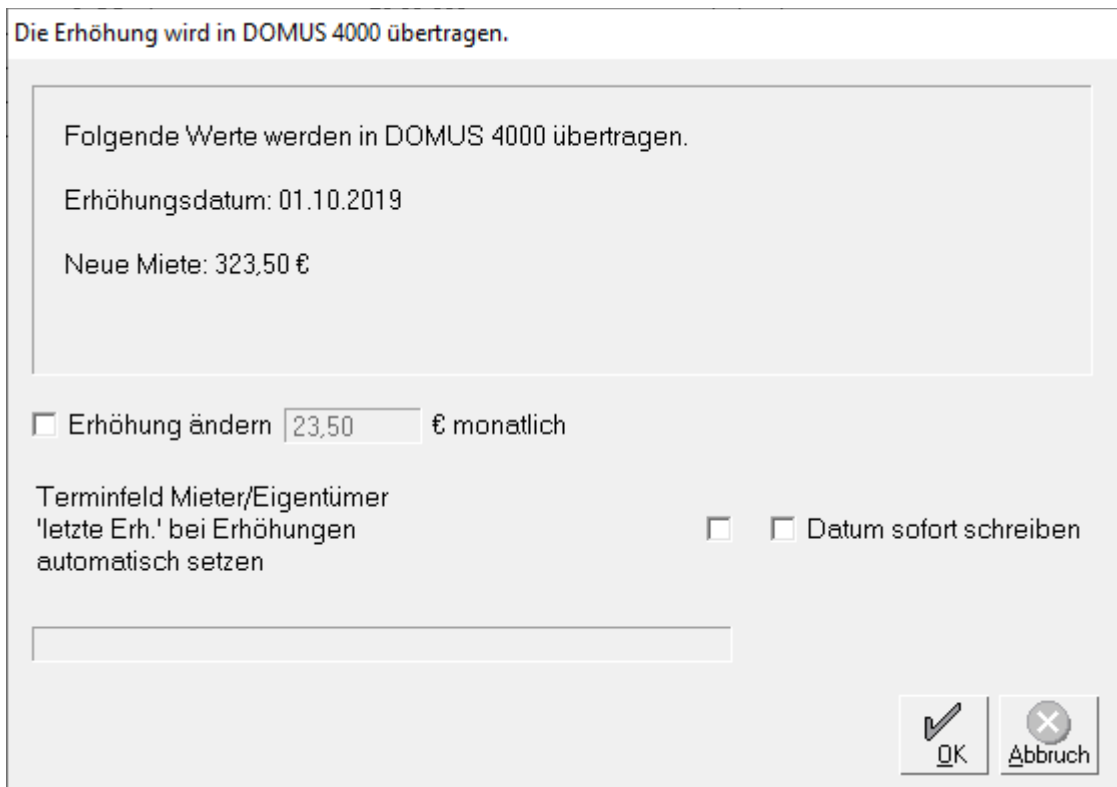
Die Erhöhung wird in DOMUS 4000 übertragen.

Folgende Werte werden in DOMUS 4000 übertragen.

Erhöhungsdatum: 01.10.2019

Neue Miete: 323,50 €

Erhöhung ändern 23,50 € monatlich

Terminfeld Mieter/Eigentümer 'letzte Erh.' bei Erhöhungen automatisch setzen

Datum sofort schreiben

OK

Abbruch